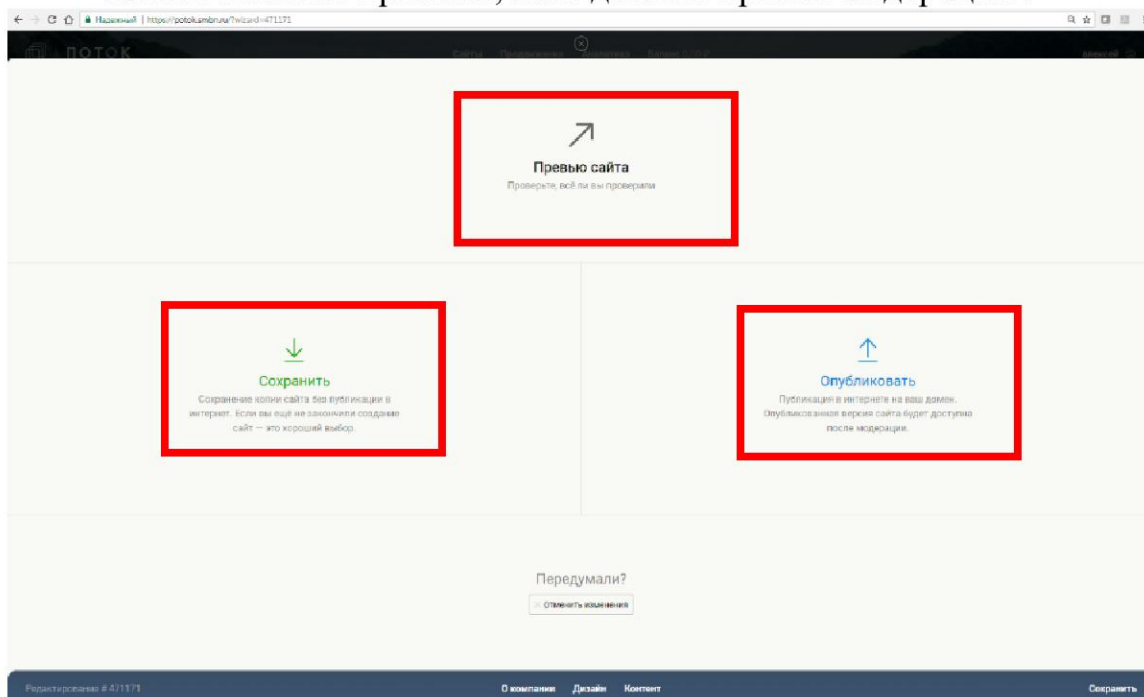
Надежный | https://potok.ambn.ru/?wizard=471171

ПОТОК

Сайты Продвижение Аналитика

Превью сайта

Проверьте, всё ли вы проверили

Сохранить

Сохранение копии сайта без публикации в интернет. Если вы ещё не закончили создание сайт — это хороший выбор.

Опубликовать

Публикация в интернете на ваш домен. Опубликованная версия сайта будет доступна после модерации.

Передумали?

Отменить изменения

Редактирование # 471171

О компании Дизайн Контент

Сохранить